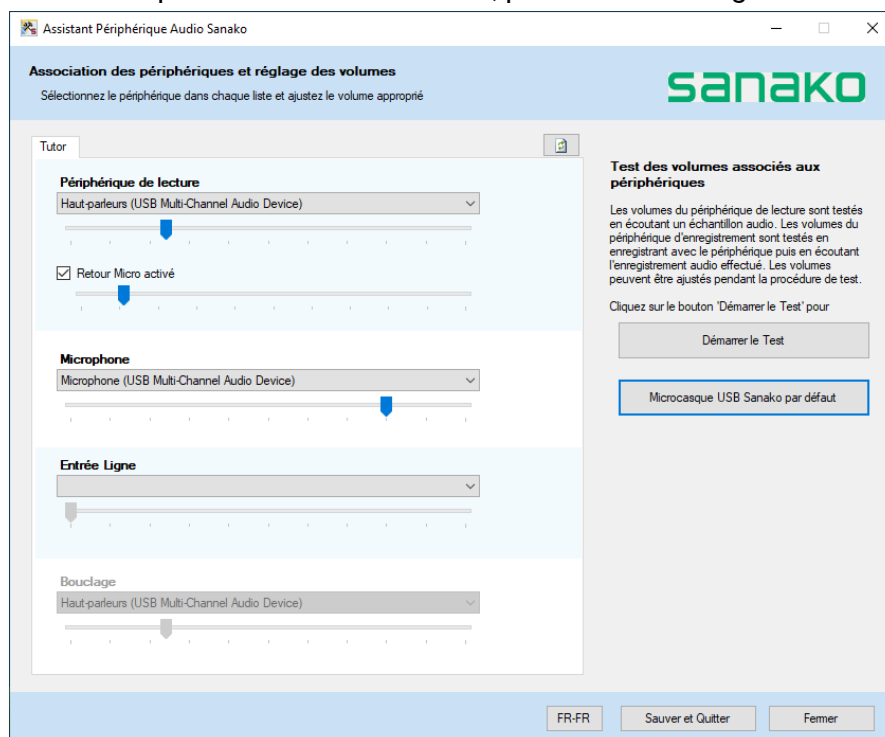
Assistant Périphérique Audio Sanako

Association des périphériques et réglage des volumes

Sélectionnez le périphérique dans chaque liste et ajustez le volume approprié

sanako

Tutor

Périphérique de lecture

Haut-parleurs (USB Multi-Channel Audio Device)

Retour Micro activé

Microphone

Microphone (USB Multi-Channel Audio Device)

Entrée Ligne

Bouclage

Haut-parleurs (USB Multi-Channel Audio Device)

Test des volumes associés aux périphériques

Les volumes du périphérique de lecture sont testés en écoutant un échantillon audio. Les volumes du périphérique d'enregistrement sont testés en enregistrant avec le périphérique puis en écoutant l'enregistrement audio effectué. Les volumes peuvent être ajustés pendant la procédure de test.

Cliquez sur le bouton 'Démarrer le Test' pour

Démarrer le Test

Microcasque USB Sanako par défaut

FR-FR

Sauver et Quitter

Fermer